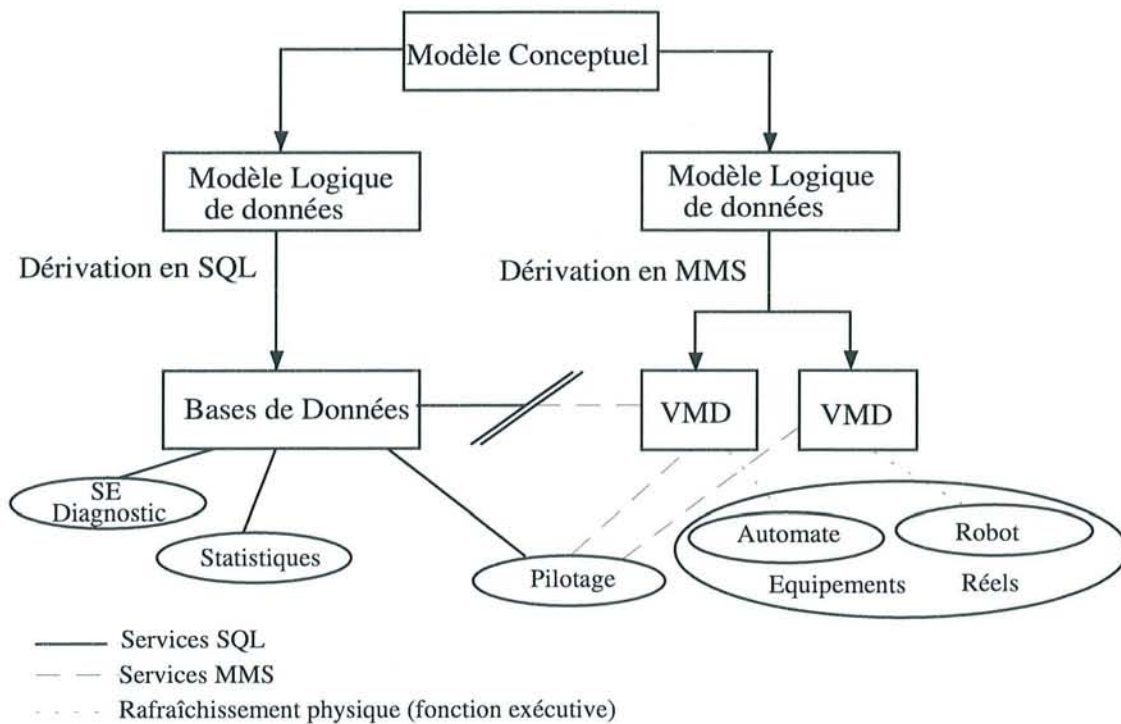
Modèle Conceptuel

Modèle Logique de données

Modèle Logique de données

Dérivation en SQL

Dérivation en MMS

Bases de Données

VMD

VMD

SE Diagnostic

Statistiques

Pilotage

Automate

Robot

Equipements Réels

Services SQL

Services MMS

Rafraîchissement physique (fonction exécutive)